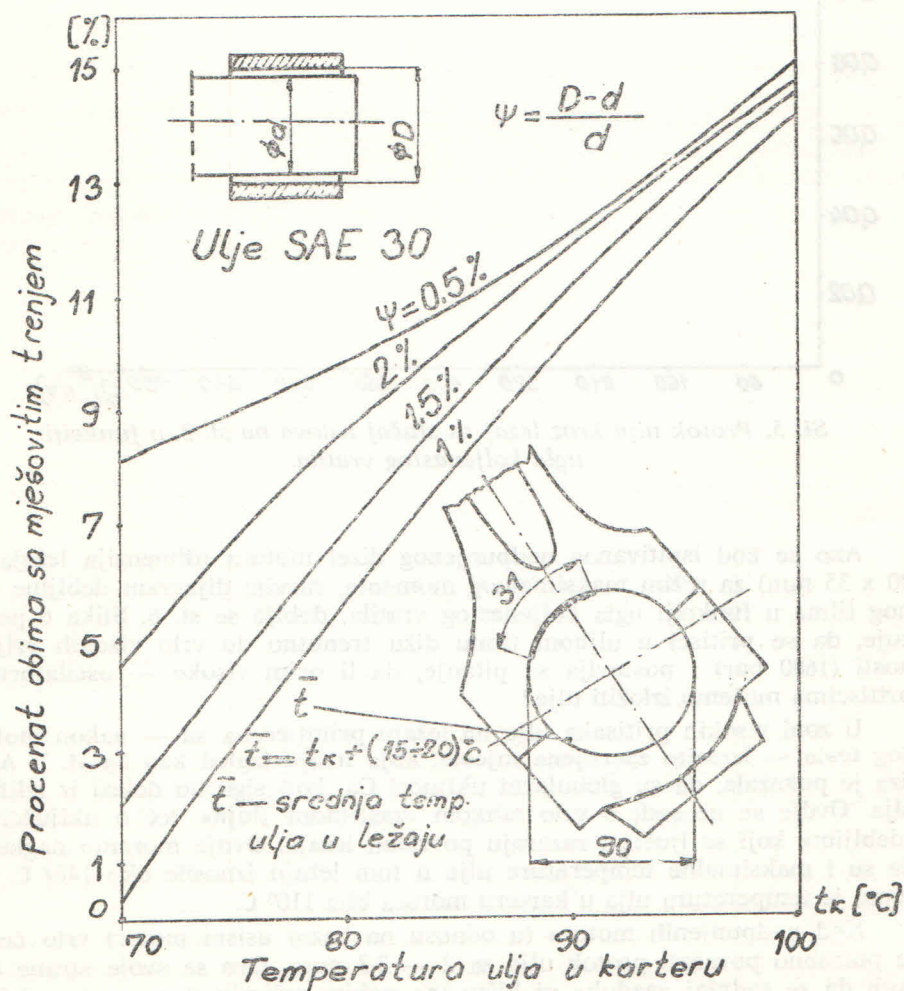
[%]
15
13
11
9
7
5
3
1
0

Procenat obima sa mješovitim trenjem

øD
ød

$\psi = \frac{D-d}{d}$

Ulje SAE 30

$\psi = 0.5\%$
2%
1.5%
1%

37°
30

$\bar{t}$
$\bar{t} = t_K + (15 \div 20)°C$
$\bar{t}$ — srednja temp. ulja u ležaju

$t_K$ [°C]
70
80
90
100
Temperatura ulja u karteru

0,08
0,06
0,04
0,02
0
Sl. 3. Protok ulja kroz ležaj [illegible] u funkciji ugla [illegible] vratila

Ako se bod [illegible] (ISO x 35 mm) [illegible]

U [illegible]

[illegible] 110° C